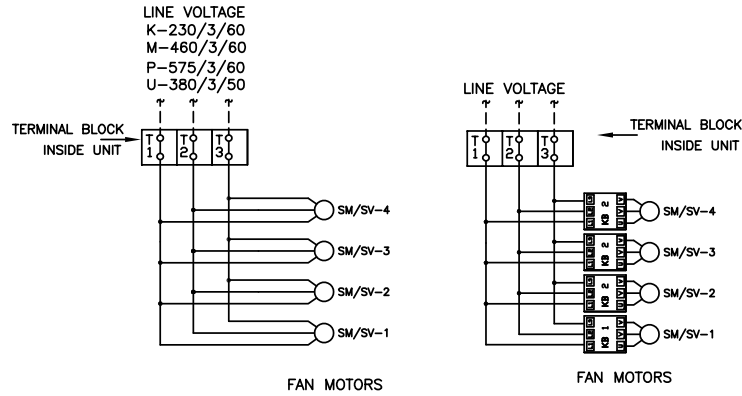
LINE VOLTAGE
K-230/3/60
M-460/3/60
P-575/3/60
U-380/3/50

TERMINAL BLOCK INSIDE UNIT

T1 T2 T3

SM/SV-4
SM/SV-3
SM/SV-2
SM/SV-1

FAN MOTORS

LINE VOLTAGE

TERMINAL BLOCK INSIDE UNIT

T1 T2 T3

KB 2
KB 2
KB 2
KB 1

SM/SV-4
SM/SV-3
SM/SV-2
SM/SV-1

FAN MOTORS